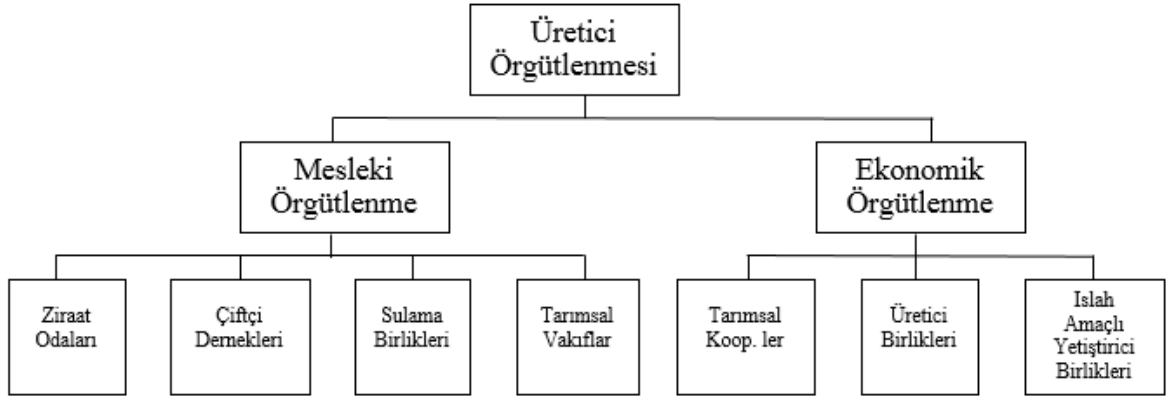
Üretici Örgütlenmesi

Mesleki Örgütlenme

Ekonomik Örgütlenme

Ziraat Odaları

Çiftçi Dernekleri

Sulama Birlikleri

Tarımsal Vakıflar

Tarımsal Koop. ler

Üretici Birlikleri

Islah Amaçlı Yetiştirici Birlikleri